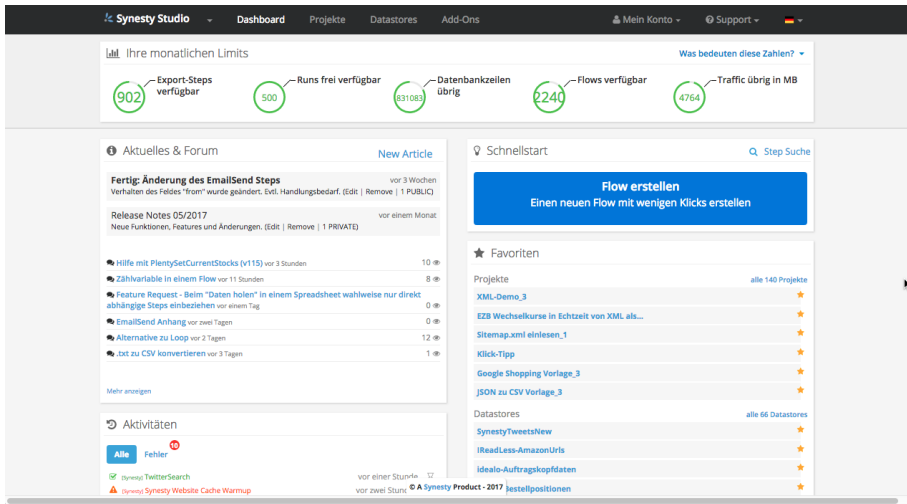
Synesty Studio ▾ Dashboard Projekte Datastores Add-Ons Mein Konto ▾ Support ▾

Ihre monatlichen Limits

Was bedeuten diese Zahlen? ▾

902 Export-Steps verfügbar

500 Runs frei verfügbar

831083 Datenbankzeilen übrig

2240 Flows verfügbar

4764 Traffic übrig in MB

Aktuelles & Forum

New Article

Fertig: Änderung des EmailSend Steps vor 3 Wochen
Verhalten des Feldes "from" wurde geändert. Evtl. Handlungsbedarf. (Edit | Remove | 1 PUBLIC)

Release Notes 05/2017 vor einem Monat
Neue Funktionen, Features und Änderungen. (Edit | Remove | 1 PRIVATE)

Hilfe mit PlentySetCurrentStocks (v115) vor 3 Stunden 10
Zählvariable in einem Flow vor 11 Stunden 8
Feature Request - Beim "Daten holen" in einem Spreadsheet wahlweise nur direkt abhängige Steps einbeziehen vor einem Tag 0
EmailSend Anhang vor zwei Tagen 0
Alternative zu Loop vor 2 Tagen 12
.txt zu CSV konvertieren vor 3 Tagen 1

Mehr anzeigen

Aktivitäten

Alle Fehler 10

(Synesty) TwitterSearch vor einer Stunde
(Synesty) Synesty Website Cache Warmup vor zwei Stun

Schnellstart

Step Suche

Flow erstellen
Einen neuen Flow mit wenigen Klicks erstellen

Favoriten

Projekte alle 140 Projekte

XML-Demo_3
EZB Wechselkurse in Echtzeit von XML als...
Sitemap.xml einlesen_1
Klick-Tipp
Google Shopping Vorlage_3
JSON zu CSV Vorlage_3

Datastores alle 66 Datastores

SynestyTweetsNew
iReadLess-AmazonUrls
idealo-Auftragskopfdaten
Bestellpositionen

© A Synesty Product - 2017